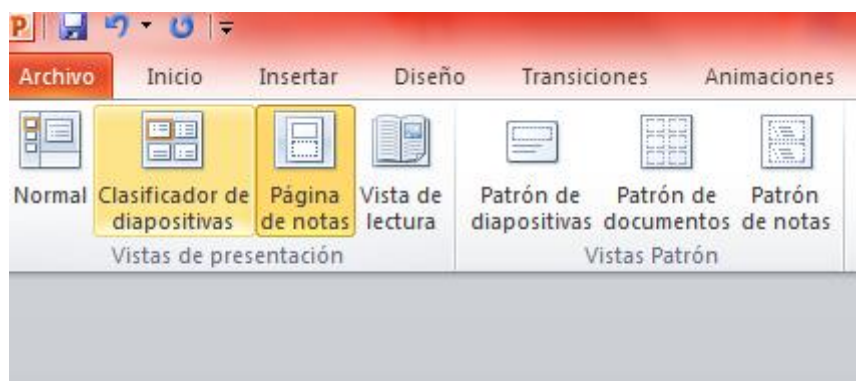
Archivo Inicio Insertar Diseño Transiciones Animaciones

Normal
Clasificador de diapositivas
Página de notas
Vista de lectura
Vistas de presentación

Patrón de diapositivas
Patrón de documentos
Patrón de notas
Vistas Patrón